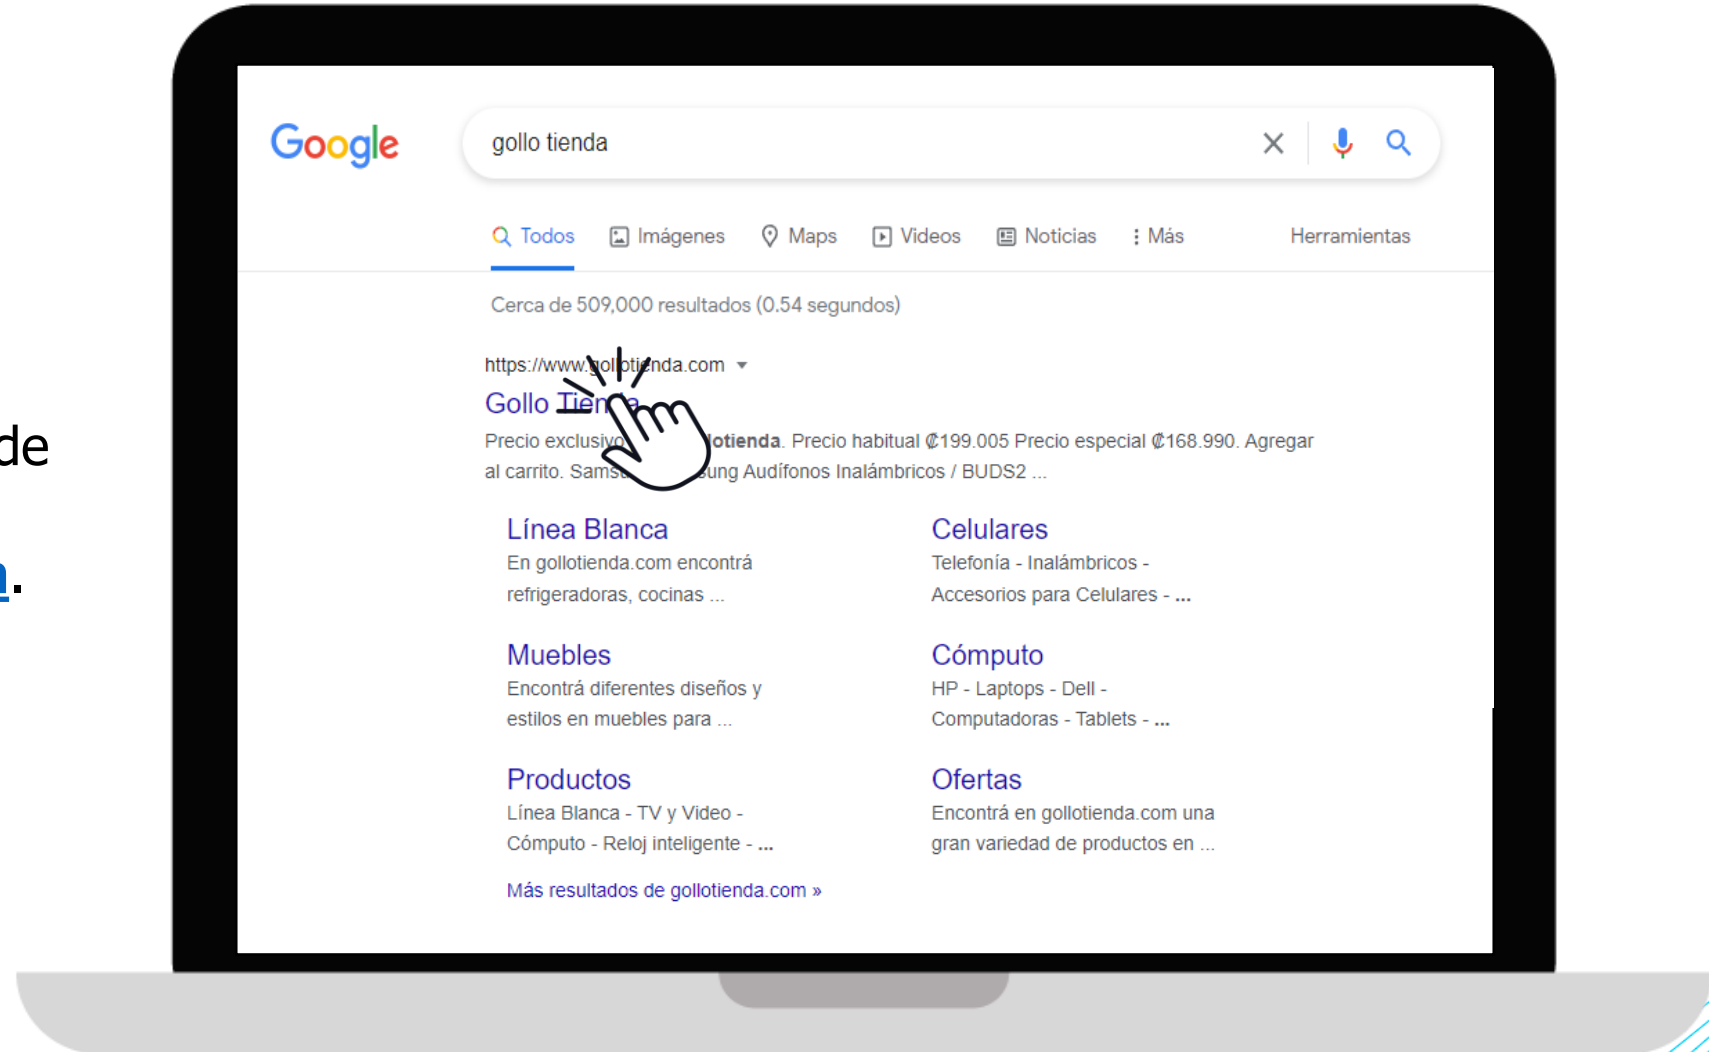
de

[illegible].

Google

gollo tienda

Todos Imágenes Maps Videos Noticias Más Herramientas

Cerca de 509,000 resultados (0.54 segundos)

https://www.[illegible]nda.com

Gollo Tien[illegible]

Precio exclusiv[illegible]lotienda. Precio habitual ₡199.005 Precio especial ₡168.990. Agregar al carrito. Sams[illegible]ung Audífonos Inalámbricos / BUDS2 ...

Línea Blanca
En gollotienda.com encontrá refrigeradoras, cocinas ...

Celulares
Telefonía - Inalámbricos - Accesorios para Celulares - ...

Muebles
Encontrá diferentes diseños y estilos en muebles para ...

Cómputo
HP - Laptops - Dell - Computadoras - Tablets - ...

Productos
Línea Blanca - TV y Video - Cómputo - Reloj inteligente - ...

Ofertas
Encontrá en gollotienda.com una gran variedad de productos en ...

Más resultados de gollotienda.com »